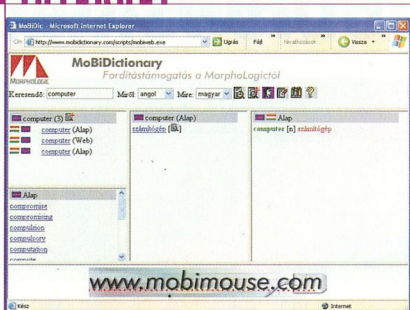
MoBiDic - Microsoft Internet Explorer

Cím http://www.mobidictionary.com/scripts/mobiweb.exe Ugrás Fájl Hivatkozások Vissza

MORPHOLOGIC

MoBiDictionary

Fordítástámogatás a MorphoLogictól

Keresendő: computer Miről: angol Mire: magyar

computer (3)

computer (Alap)
computer (Web)
computer (Alap)

Alap

compromise
compromising
compulsion
compulsory
computation

computer (Alap)

számítógép

Alap

computer [n] számítógép

www.mobimouse.com

Kész

Internet